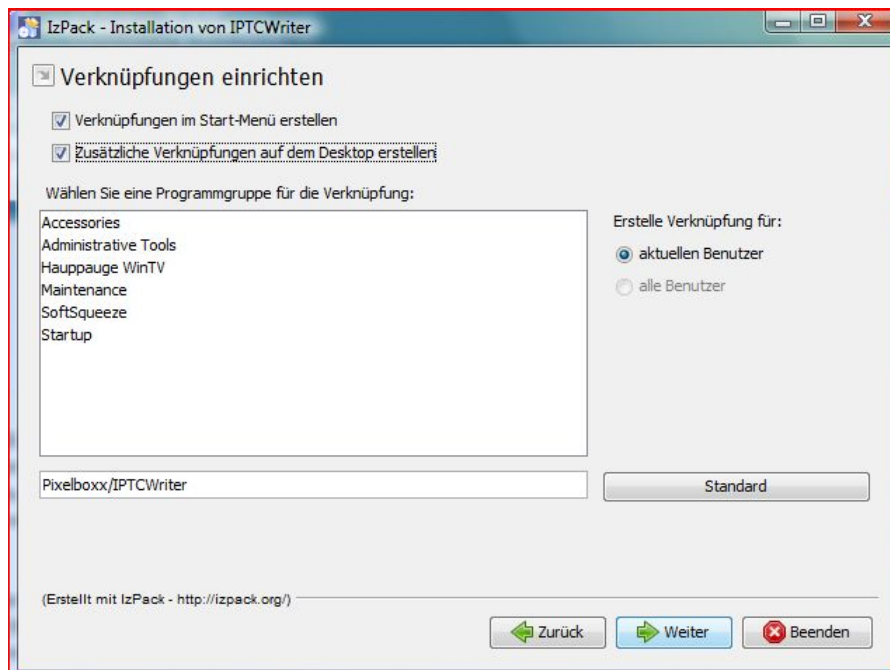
IzPack - Installation von IPTCWriter

Verknüpfungen einrichten

Verknüpfungen im Start-Menü erstellen

Zusätzliche Verknüpfungen auf dem Desktop erstellen

Wählen Sie eine Programmgruppe für die Verknüpfung:

Accessories
Administrative Tools
Hauppauge WinTV
Maintenance
SoftSqueeze
Startup

Erstelle Verknüpfung für:

aktuellen Benutzer

alle Benutzer

Pixelboxx/IPTCWriter

Standard

(Erstellt mit IzPack - http://izpack.org/)

Zurück

Weiter

Beenden